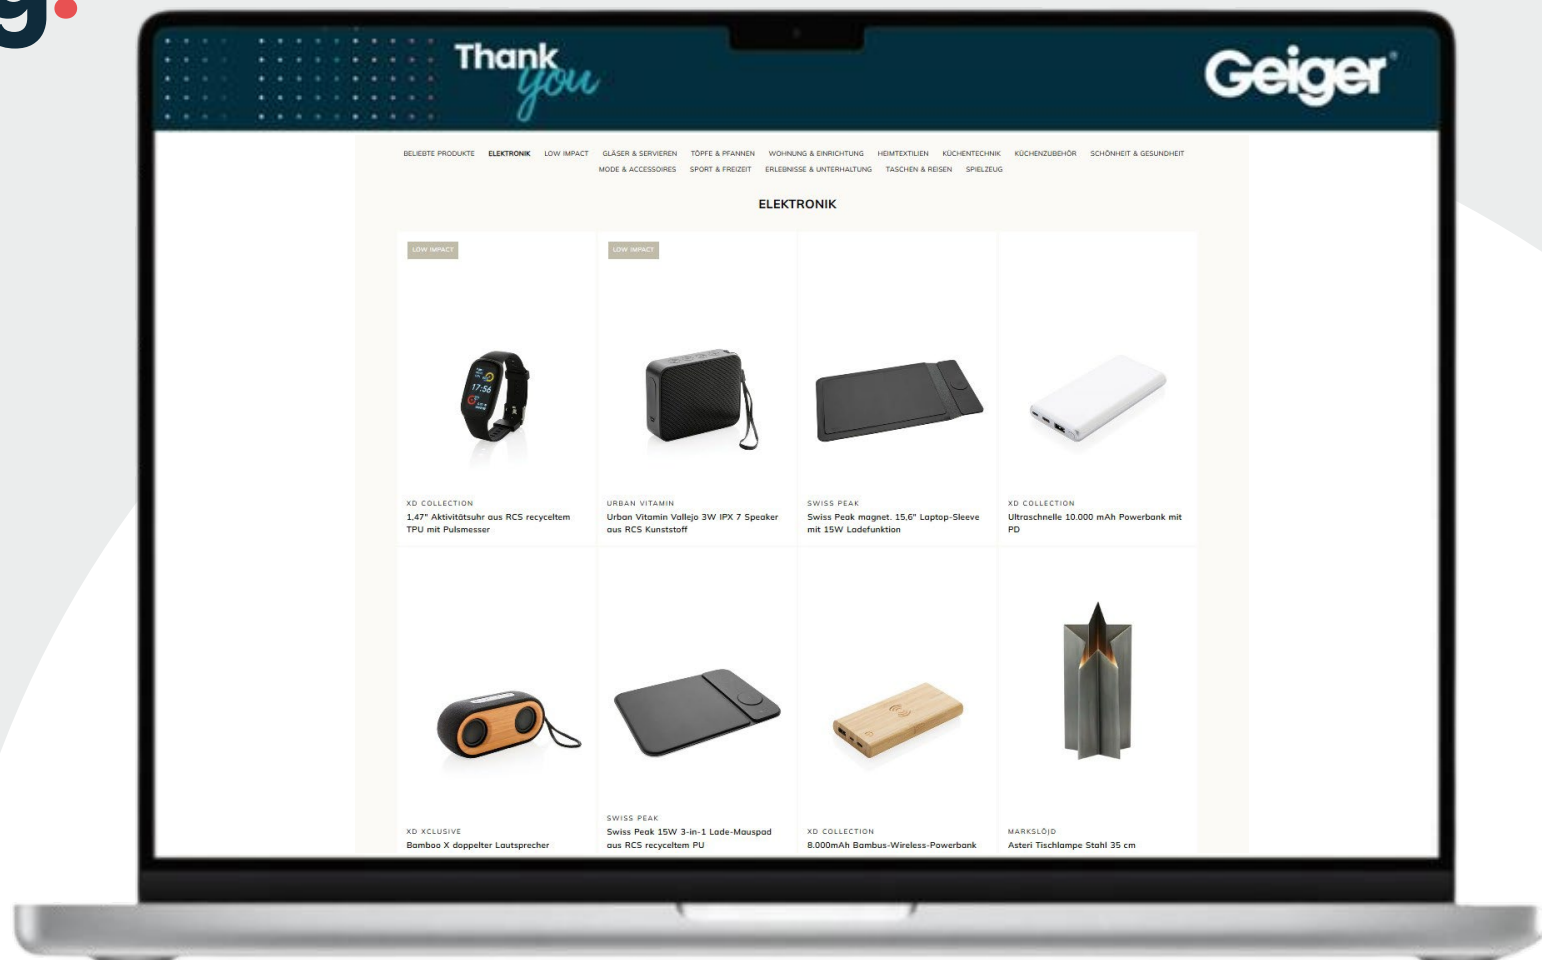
g.

Thank you

Geiger

BELIEBTE PRODUKTE ELEKTRONIK LOW IMPACT GLÄSER & SERVIEREN TÖPFE & PFANNEN WOHNUNG & EINRICHTUNG HEIMTEXTILIEN KÜCHENTECHNIK KÜCHENZUBEHÖR SCHÖNHEIT & GESUNDHEIT MODE & ACCESSOIRES SPORT & FREIZEIT ERLEBNISSE & UNTERHALTUNG TASCHEN & REISEN SPIELZEUG

ELEKTRONIK

LOW IMPACT

17:56

XD COLLECTION
1,47" Aktivitätsuhr aus RCS recyceltem TPU mit Pulsmesser

LOW IMPACT

URBAN VITAMIN
Urban Vitamin Vallejo 3W IPX 7 Speaker aus RCS Kunststoff

SWISS PEAK
Swiss Peak magnet. 15,6" Laptop-Sleeve mit 15W Ladefunktion

XD COLLECTION
Ultraschnelle 10.000 mAh Powerbank mit PD

XD XCLUSIVE
Bamboo X doppelter Lautsprecher

SWISS PEAK
Swiss Peak 15W 3-in-1 Lade-Mauspad aus RCS recyceltem PU

XD COLLECTION
8.000mAh Bambus-Wireless-Powerbank

MARKSLÖJD
Asteri Tischlampe Stahl 35 cm